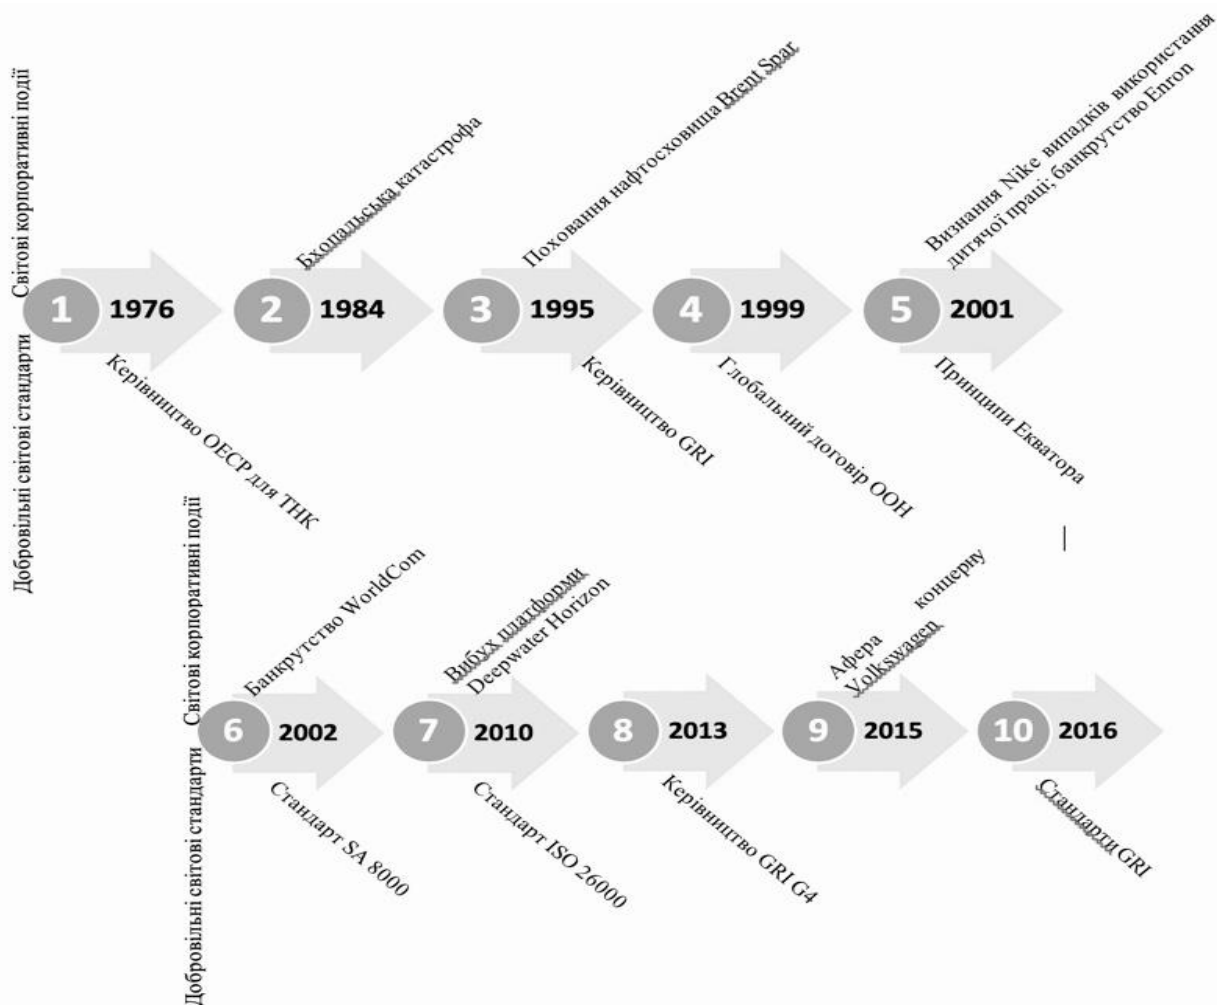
Світові корпоративні події

Добровільні світові стандарти

1 1976
Керівництво ОЕСР для ТНК

Бхопальська катастрофа
2 1984

Поховання нафтосховища Brent Spar
3 1995
Керівництво GRI

4 1999
Глобальний договір ООН

Визнання Nike випадків використання дитячої праці; банкрутство Enron
5 2001
Принципи Екватора

Світові корпоративні події

Добровільні світові стандарти

Банкрутство WorldCom
6 2002
Стандарт SA 8000

Вибух платформи Deepwater Horizon
7 2010
Стандарт ISO 26000

8 2013
Керівництво GRI G4

Афера концерну Volkswagen
9 2015

10 2016
Стандарти GRI